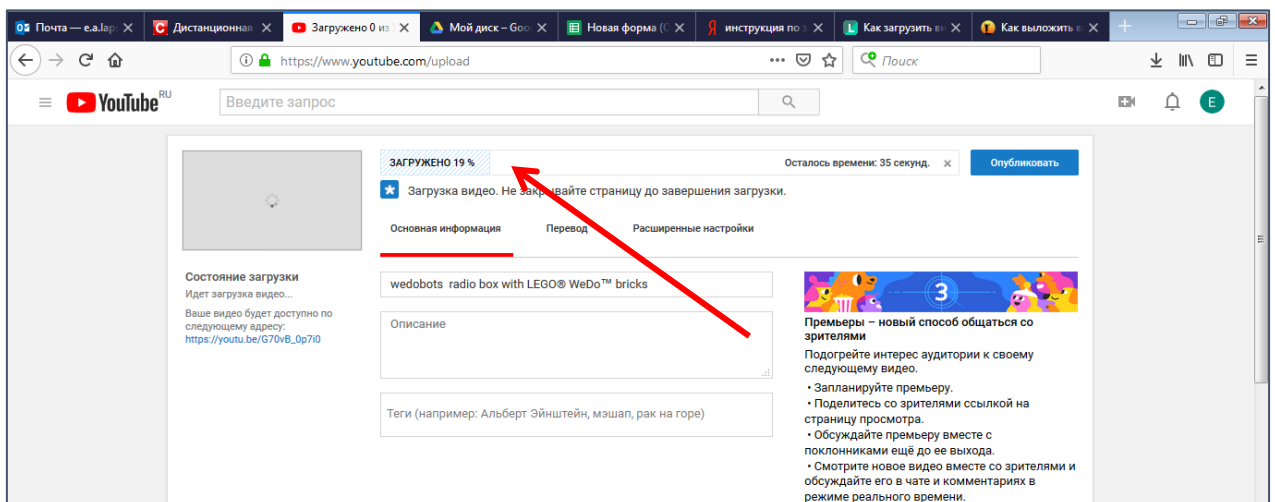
Почта — e.a.lap ✕ | Дистанционная ✕ | Загружено 0 из ✕ | Мой диск – Goo ✕ | Новая форма (С ✕ | инструкция по з ✕ | Как загрузить ви ✕ | Как выложить в ✕

https://www.youtube.com/upload

Поиск

YouTube RU

Введите запрос

E

ЗАГРУЖЕНО 19 %

Осталось времени: 35 секунд.

Опубликовать

Загрузка видео. Не закрывайте страницу до завершения загрузки.

Основная информация

Перевод

Расширенные настройки

Состояние загрузки

Идет загрузка видео...

Ваше видео будет доступно по следующему адресу:

https://youtu.be/G70vB_0p7i0

wedobots radio box with LEGO® WeDo™ bricks

Описание

Теги (например: Альберт Эйнштейн, мэшап, рак на горе)

3

Премьеры – новый способ общаться со зрителями

Подогрейте интерес аудитории к своему следующему видео.

• Запланируйте премьеру.

• Поделитесь со зрителями ссылкой на страницу просмотра.

• Обсуждайте премьеру вместе с поклонниками ещё до ее выхода.

• Смотрите новое видео вместе со зрителями и обсуждайте его в чате и комментариях в режиме реального времени.